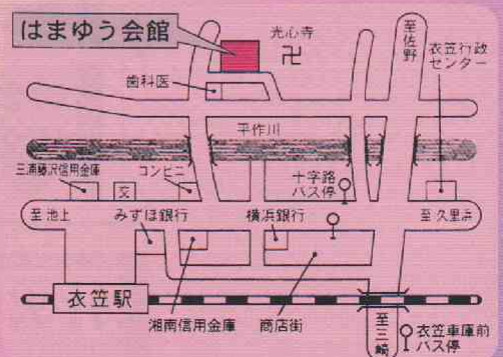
はまゆう会館

光心寺

卍

至佐野

衣笠行政センター

歯科医

平作川

三浦藤沢信用金庫

文

コンビニ

十字路バス停

至池上

みずほ銀行

横浜銀行

至久里浜

衣笠駅

湘南信用金庫

商店街

至三崎

衣笠車庫前バス停